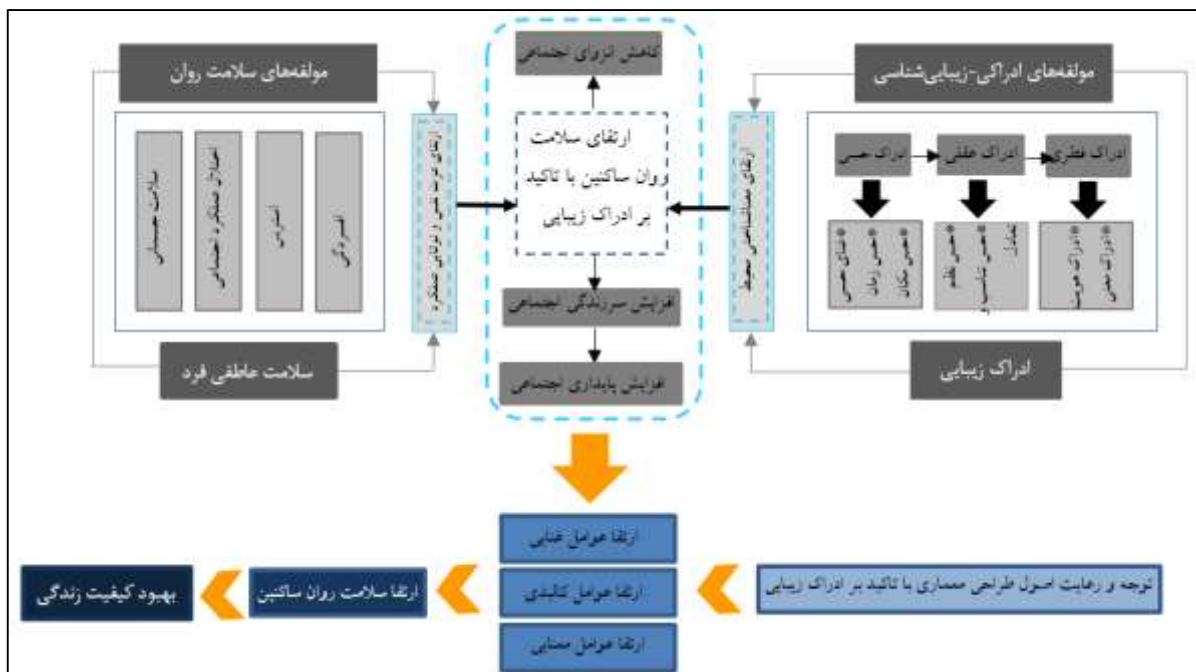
مولفه‌های سلامت روان

کاهش انزوای اجتماعی

مولفه‌های ادراکی-زیبایی‌شناسی

سلامت جسمانی

احساس عملکرد اجتماعی

استرس

افسردگی

ارتقای عزت نفس و توانایی عملکرد

ارتقای سلامت روان ساکنین با تاکید بر ادراک زیبایی

ارتقای بصیرشناسی محیط

ادراک حسی

ادراک عقلی

ادراک فطری

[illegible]

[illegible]

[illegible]

افزایش سرزندگی اجتماعی

افزایش پایداری اجتماعی

سلامت عاطفی فرد

ادراک زیبایی

ارتقا عوامل عینی

ارتقا عوامل کالبدی

ارتقا عوامل معنایی

بهبود کیفیت زندگی

ارتقا سلامت روان ساکنین

توجه و رعایت اصول طراحی معماری با تاکید بر ادراک زیبایی